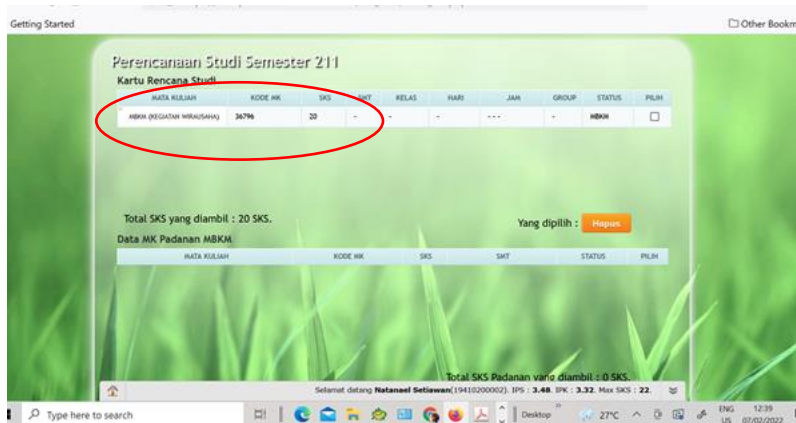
Getting Started
Other Bookm

Perencanaan Studi Semester 211
Kartu Rencana Studi

| MATA KULIAH | KODE MK | SKS | SMT | KELAS | HARI | JAM | GROUP | STATUS | PILIH |
|---|---|---|---|---|---|---|---|---|---|
| MBKM (KEGIATAN WIRAUSAHA) | 36796 | 20 | - | - | - | - - - | - | MBKM | ☐ |

Total SKS yang diambil : 20 SKS.
Yang dipilih : Hapus
Data MK Padanan MBKM

| MATA KULIAH | KODE MK | SKS | SMT | STATUS | PILIH |
|---|---|---|---|---|---|

Total SKS Padanan yang diambil : 0 SKS.
Selamat datang Natanael Setiawan(19410200002). IPS : 3.48. IPK : 3.32. Max SKS : 22.

Type here to search
Desktop
27°C
ENG US
12:39
07/02/2022